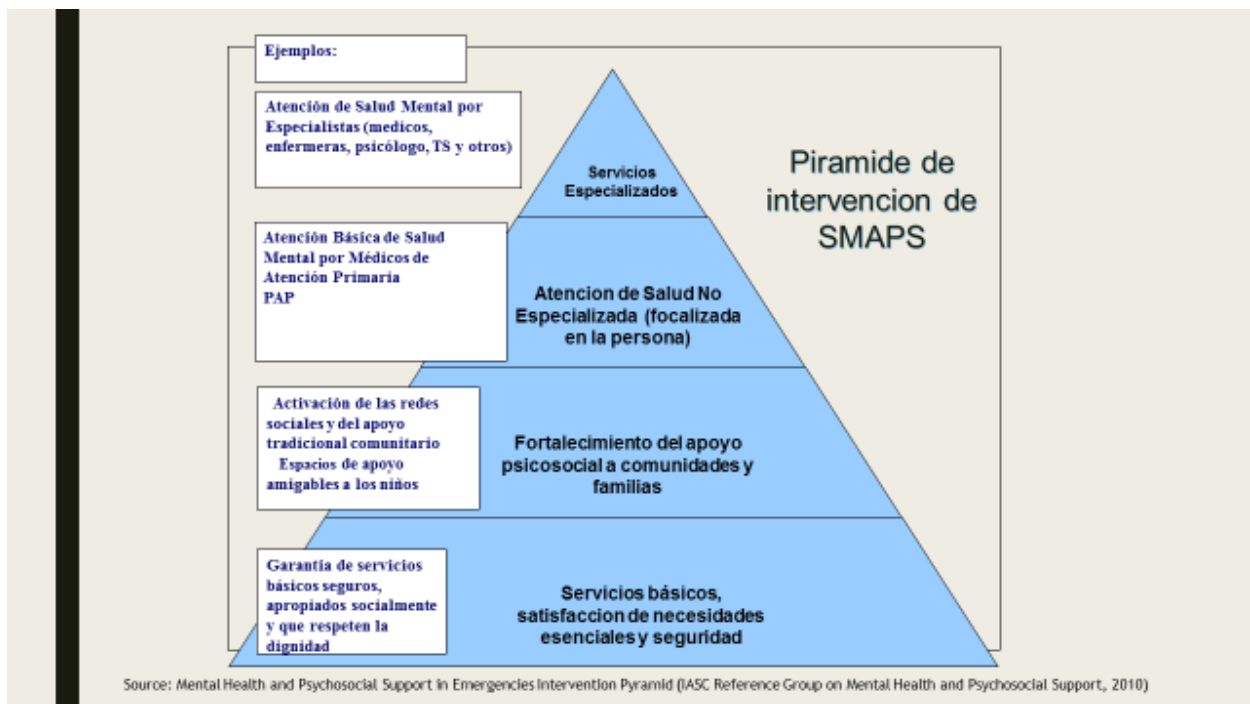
Ejemplos:

Atención de Salud Mental por Especialistas (medicos, enfermeras, psicólogo, TS y otros)

Servicios Especializados

Piramide de intervencion de SMAPS

Atención Básica de Salud Mental por Médicos de Atención Primaria PAP

Atencion de Salud No Especializada (focalizada en la persona)

Activación de las redes sociales y del apoyo tradicional comunitario Espacios de apoyo amigables a los niños

Fortalecimiento del apoyo psicosocial a comunidades y familias

Garantía de servicios básicos seguros, apropiados socialmente y que respeten la dignidad

Servicios básicos, satisfaccion de necesidades esenciales y seguridad

Source: Mental Health and Psychosocial Support in Emergencies Intervention Pyramid (IASC Reference Group on Mental Health and Psychosocial Support, 2010)